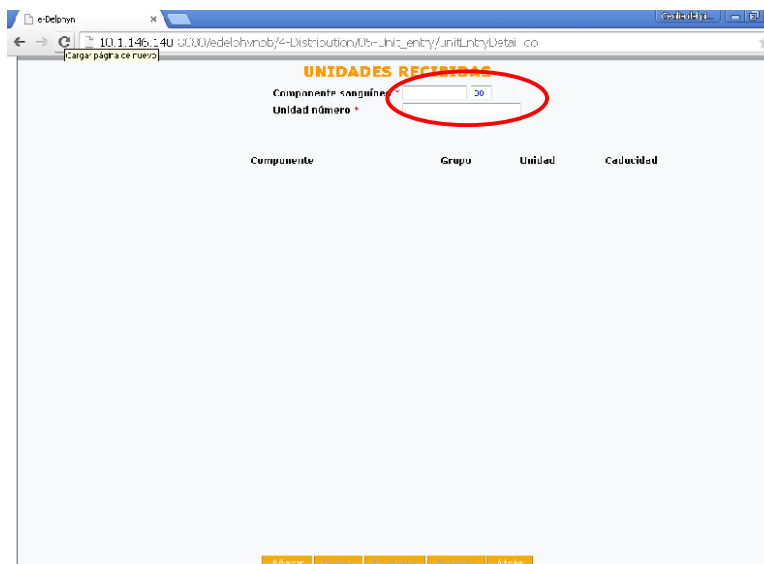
e-Delphyn ×

Cedric Ebri...

10.1.146.140:8080/edelphynob/4-Distribution/05-Unit_entry/UnitEntryDetail.do

Cargar página de nuevo

UNIDADES RECIBIDAS

Componente sanguíneo * Go

Unidad número *

| Componente | Grupo | Unidad | Caducidad |
|---|---|---|---|

Añadir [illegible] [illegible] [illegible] Atrás